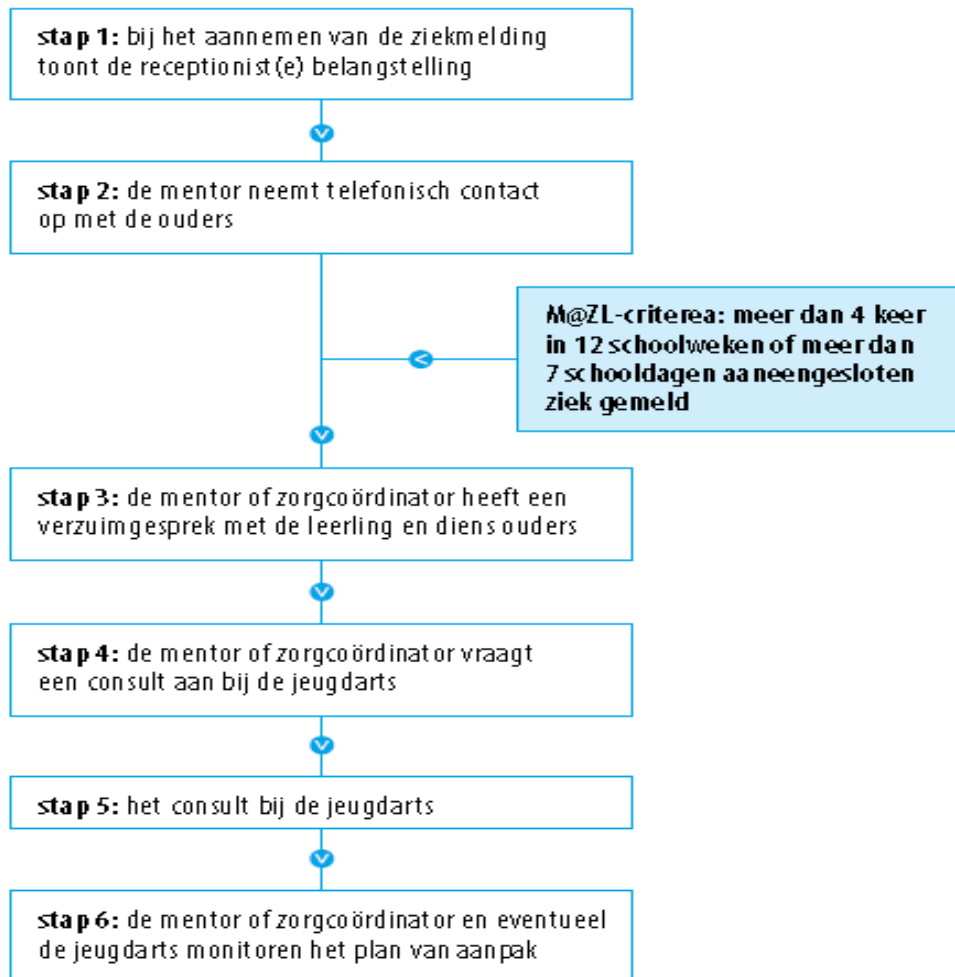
**stap 1:** bij het aannemen van de ziekmelding toont de receptionist(e) belangstelling

**stap 2:** de mentor neemt telefonisch contact op met de ouders

**M@ZL-criterea: meer dan 4 keer in 12 schoolweken of meer dan 7 schooldagen aaneengesloten ziek gemeld**

**stap 3:** de mentor of zorgcoördinator heeft een verzuimgesprek met de leerling en diens ouders

**stap 4:** de mentor of zorgcoördinator vraagt een consult aan bij de jeugdarts

**stap 5:** het consult bij de jeugdarts

**stap 6:** de mentor of zorgcoördinator en eventueel de jeugdarts monitoren het plan van aanpak